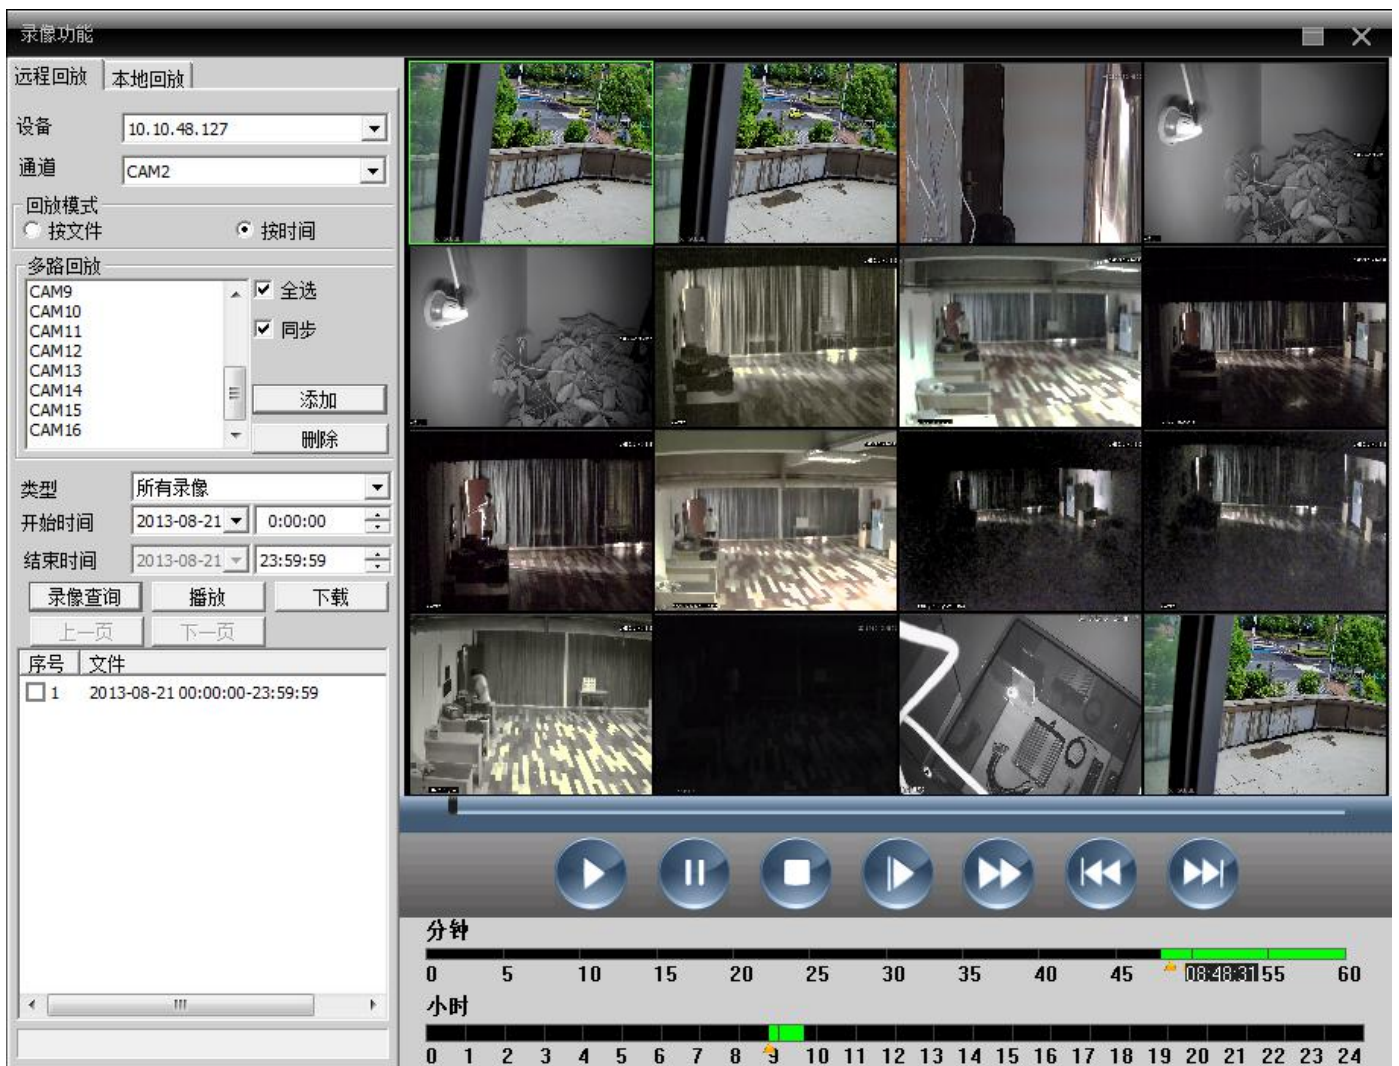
录像功能

远程回放 本地回放

设备 10.10.48.127

通道 CAM2

回放模式
按文件 按时间

多路回放
CAM9
CAM10
CAM11
CAM12
CAM13
CAM14
CAM15
CAM16

全选
同步
添加
删除

类型 所有录像
开始时间 2013-08-21 0:00:00
结束时间 2013-08-21 23:59:59

录像查询 播放 下载
上一页 下一页

| 序号 | 文件 |
|---|---|
| 1 | 2013-08-21 00:00:00-23:59:59 |

分钟
0 5 10 15 20 25 30 35 40 45 08:48:31 55 60

小时
0 1 2 3 4 5 6 7 8 9 10 11 12 13 14 15 16 17 18 19 20 21 22 23 24